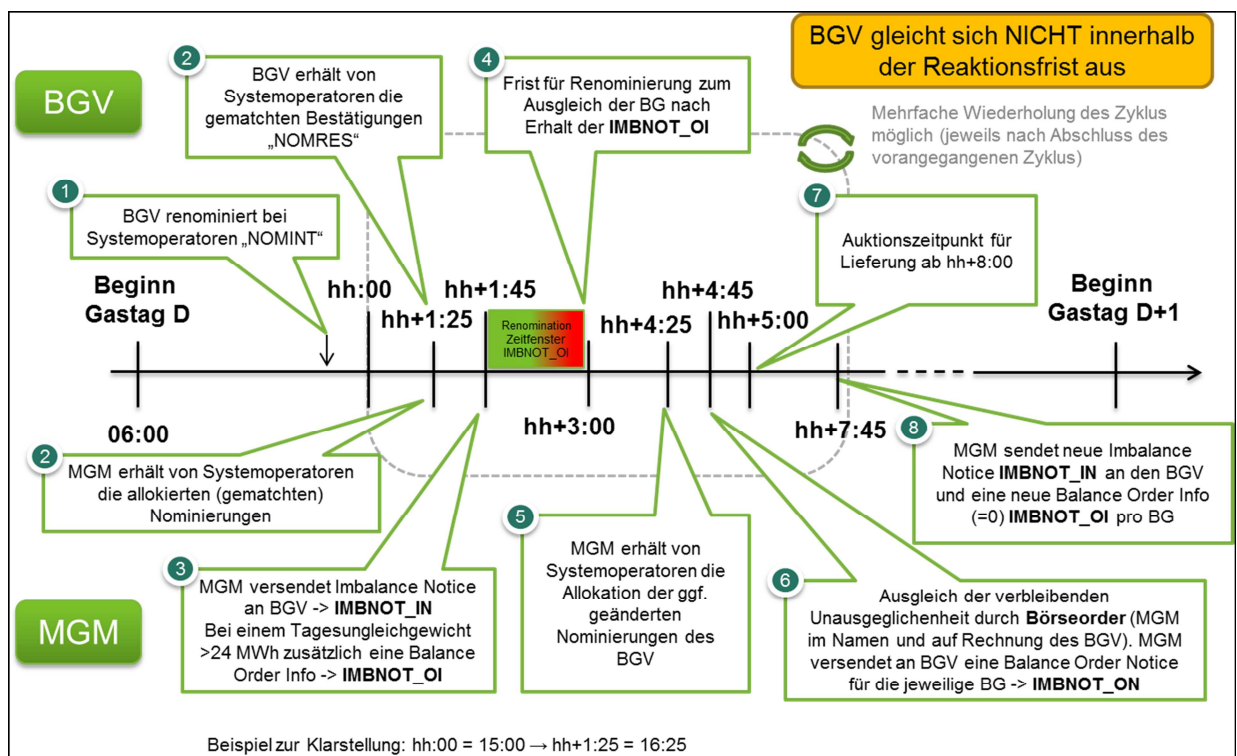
BGV gleicht sich NICHT innerhalb der Reaktionsfrist aus

BGV

2
BGV erhält von Systemoperatoren die gematchten Bestätigungen „NOMRES“

4
Frist für Renominierung zum Ausgleich der BG nach Erhalt der **IMBNOT_OI**

Mehrfache Wiederholung des Zyklus möglich (jeweils nach Abschluss des vorangegangenen Zyklus)

1
BGV renominiert bei Systemoperatoren „NOMINT“

7
Auktionszeitpunkt für Lieferung ab hh+8:00

Beginn Gastag D

hh:00

hh+1:25

hh+1:45

Renomination Zeitfenster IMBNOT_OI

hh+4:25

hh+4:45

hh+5:00

Beginn Gastag D+1

06:00

hh+3:00

hh+7:45

2
MGM erhält von Systemoperatoren die allokierten (gematchten) Nominierungen

8
MGM sendet neue Imbalance Notice **IMBNOT_IN** an den BGV und eine neue Balance Order Info (=0) **IMBNOT_OI** pro BG

5
MGM erhält von Systemoperatoren die Allokation der ggf. geänderten Nominierungen des BGV

3
MGM versendet Imbalance Notice an BGV -> **IMBNOT_IN**
Bei einem Tagesungleichgewicht >24 MWh zusätzlich eine Balance Order Info -> **IMBNOT_OI**

6
Ausgleich der verbleibenden Unausgeglichenheit durch **Börseorder** (MGM im Namen und auf Rechnung des BGV). MGM versendet an BGV eine Balance Order Notice für die jeweilige BG -> **IMBNOT_ON**

MGM

Beispiel zur Klarstellung: hh:00 = 15:00 → hh+1:25 = 16:25